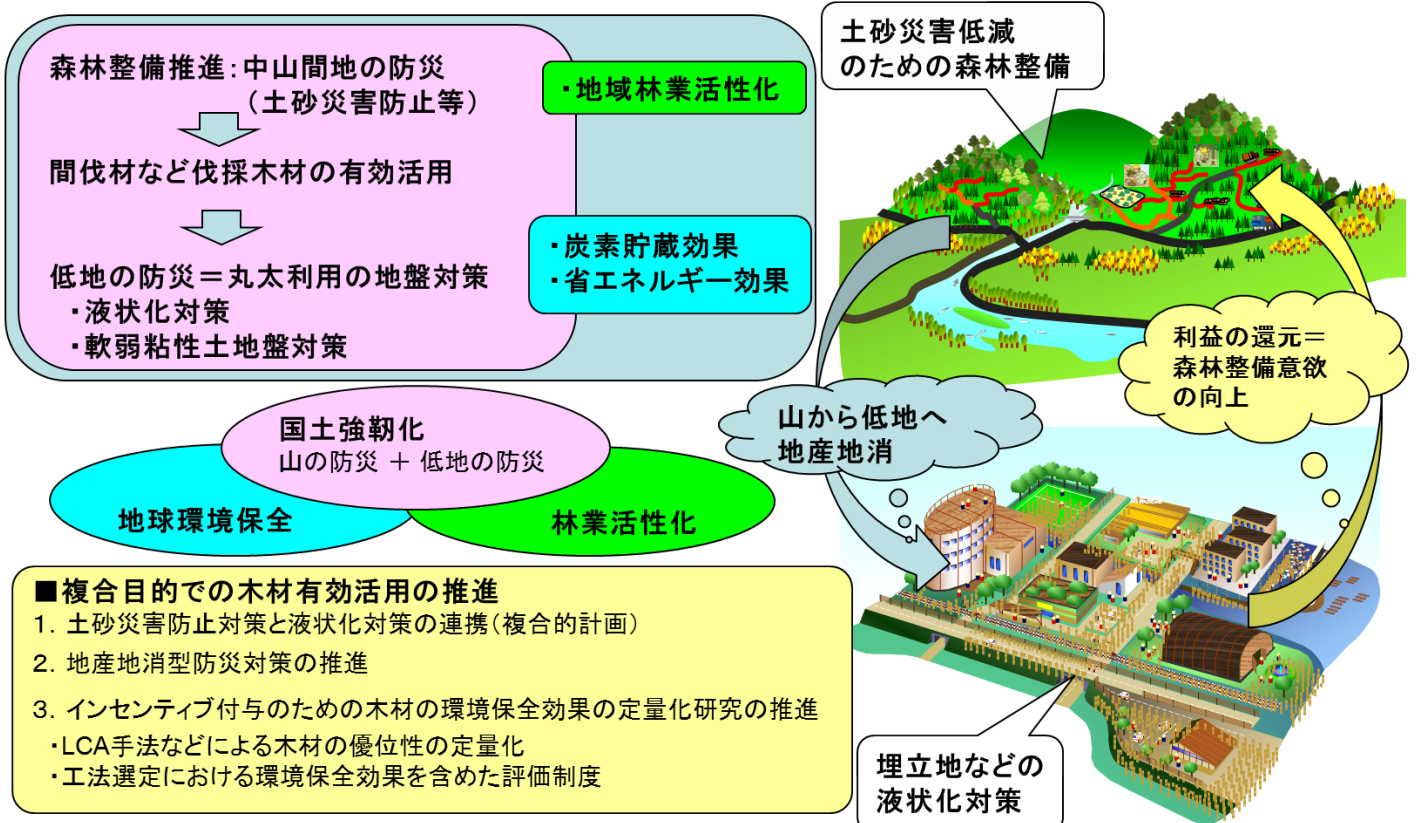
森林整備推進：中山間地の防災
（土砂災害防止等）

間伐材など伐採木材の有効活用

低地の防災＝丸太利用の地盤対策
・液状化対策
・軟弱粘性土地盤対策

・地域林業活性化

・炭素貯蔵効果
・省エネルギー効果

土砂災害低減のための森林整備

利益の還元＝森林整備意欲の向上

山から低地へ
地産地消

国土強靭化
山の防災 ＋ 低地の防災

地球環境保全

林業活性化

■複合目的での木材有効活用の推進
1. 土砂災害防止対策と液状化対策の連携（複合的計画）
2. 地産地消型防災対策の推進
3. インセンティブ付与のための木材の環境保全効果の定量化研究の推進
・LCA手法などによる木材の優位性の定量化
・工法選定における環境保全効果を含めた評価制度

埋立地などの液状化対策